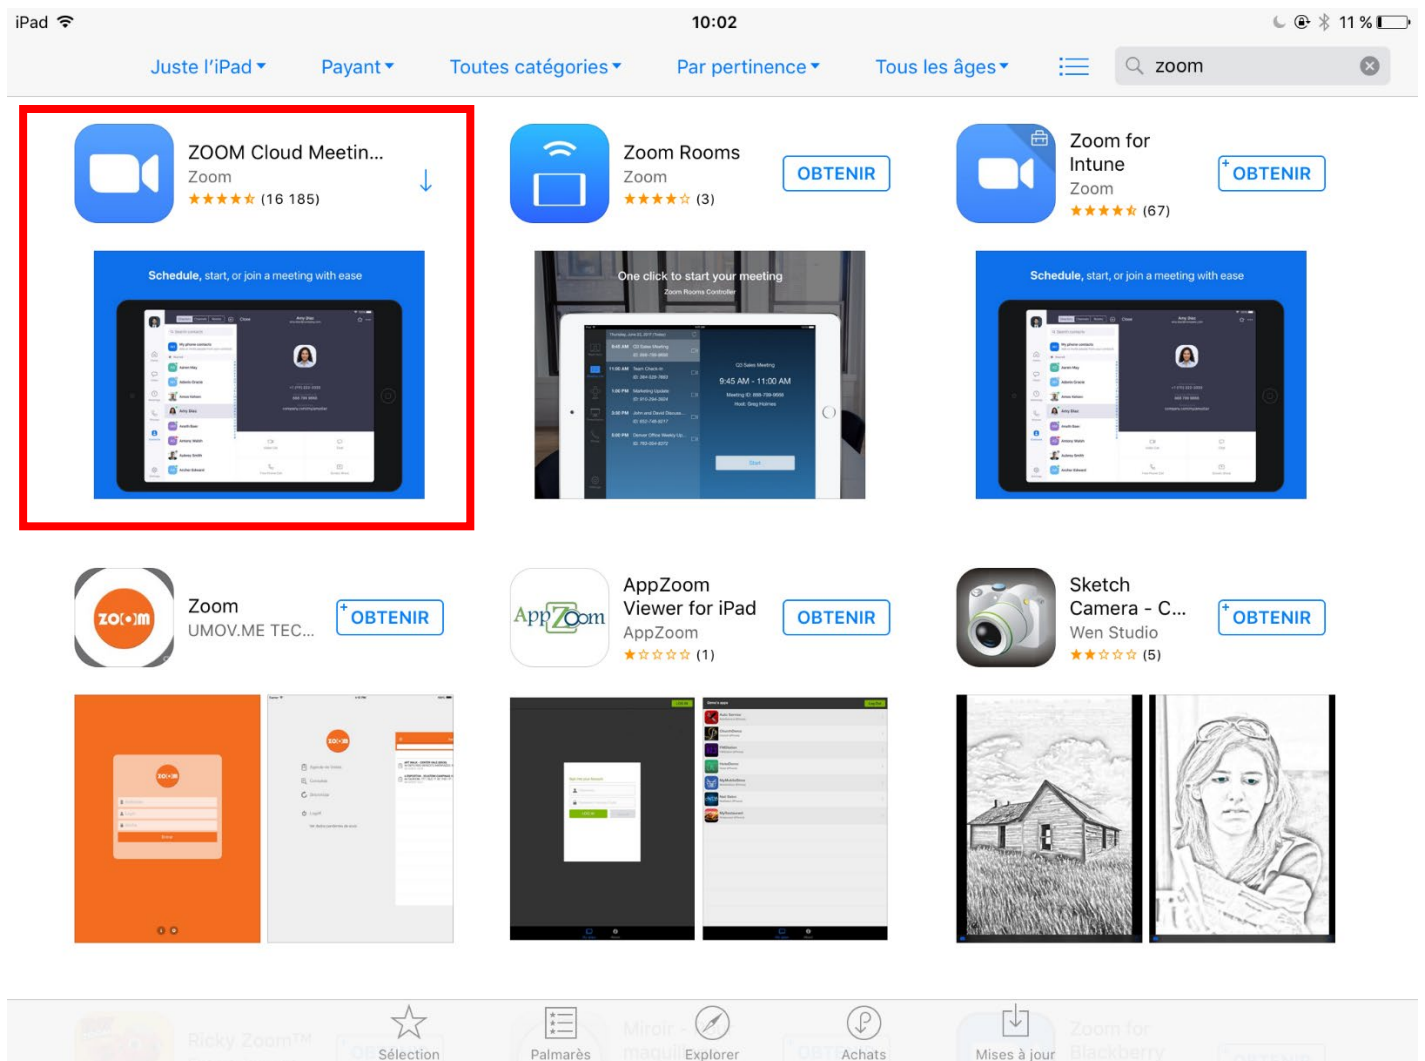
iPad 10:02 11 %

Juste l'iPad ▾ Payant ▾ Toutes catégories ▾ Par pertinence ▾ Tous les âges ▾ zoom

ZOOM Cloud Meetin...
Zoom
★★★★★ (16 185)

Schedule, start, or join a meeting with ease

Zoom Rooms
Zoom
★★★★☆ (3)
OBTENIR

One click to start your meeting
Zoom Rooms Controller

9:45 AM - 11:00 AM

Zoom for Intune
Zoom
★★★★★ (67)
OBTENIR

Schedule, start, or join a meeting with ease

Zoom
UMOV.ME TEC...
OBTENIR

AppZoom Viewer for iPad
AppZoom
★☆☆☆☆ (1)
OBTENIR

Sketch Camera - C...
Wen Studio
★★☆☆☆ (5)
OBTENIR

Ricky Zoom™ Miroir - maquill... Zoom for Blackberry

Sélection Palmarès Explorer Achats Mises à jour